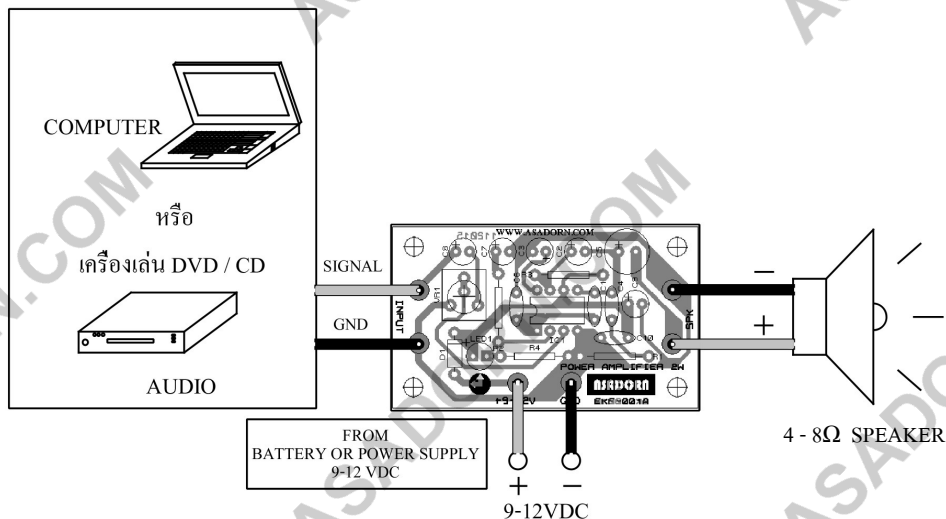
COMPUTER

หรือ

เครื่องเล่น DVD / CD

AUDIO

SIGNAL

GND

WWW.ASADORN.COM

INPUT

SPK

POWER AMPLIFIER 2W

ASADORN

EK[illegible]

+9-12V

GND

R4

IC1

LED1

D1

VR1

C10

−

+

4 - 8Ω SPEAKER

FROM
BATTERY OR POWER SUPPLY
9-12 VDC

+ −

9-12VDC